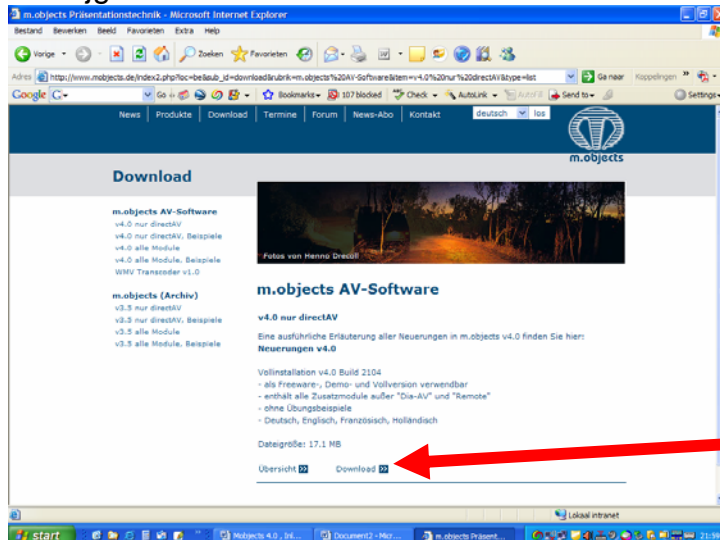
m.objects Präsentationstechnik - Microsoft Internet Explorer

Bestand Bewerken Beeld Favorieten Extra Help

Vorige Zoeken Favorieten

Adres http://www.mobjects.de/index2.php?loc=be&sub_id=download&rubrik=m.objects%20AV-Software&item=v4.0%20nur%20directAV&type=list Ga naar Koppelingen

Google G- Go Bookmarks 107 blocked Check AutoLink AutoFill Send to Settings

News | Produkte | Download | Termine | Forum | News-Abo | Kontakt deutsch los

m.objects

Download

m.objects AV-Software
v4.0 nur directAV
v4.0 nur directAV, Beispiele
v4.0 alle Module
v4.0 alle Module, Beispiele
WMV Transcoder v1.0

m.objects (Archiv)
v3.5 nur directAV
v3.5 nur directAV, Beispiele
v3.5 alle Module
v3.5 alle Module, Beispiele

Fotos von Henno Drecoll

m.objects AV-Software

v4.0 nur directAV

Eine ausführliche Erläuterung aller Neuerungen in m.objects v4.0 finden Sie hier:
Neuerungen v4.0

Vollinstallation v4.0 Build 2104
- als Freeware-, Demo- und Vollversion verwendbar
- enthält alle Zusatzmodule außer "Dia-AV" und "Remote"
- ohne Übungsbeispiele
- Deutsch, Englisch, Französisch, Holländisch

Dateigröße: 17.1 MB

Übersicht Download

Lokaal intranet

start Mobjects 4.0, Inl... Document2 - Micr... m.objects Präsent... 21:5